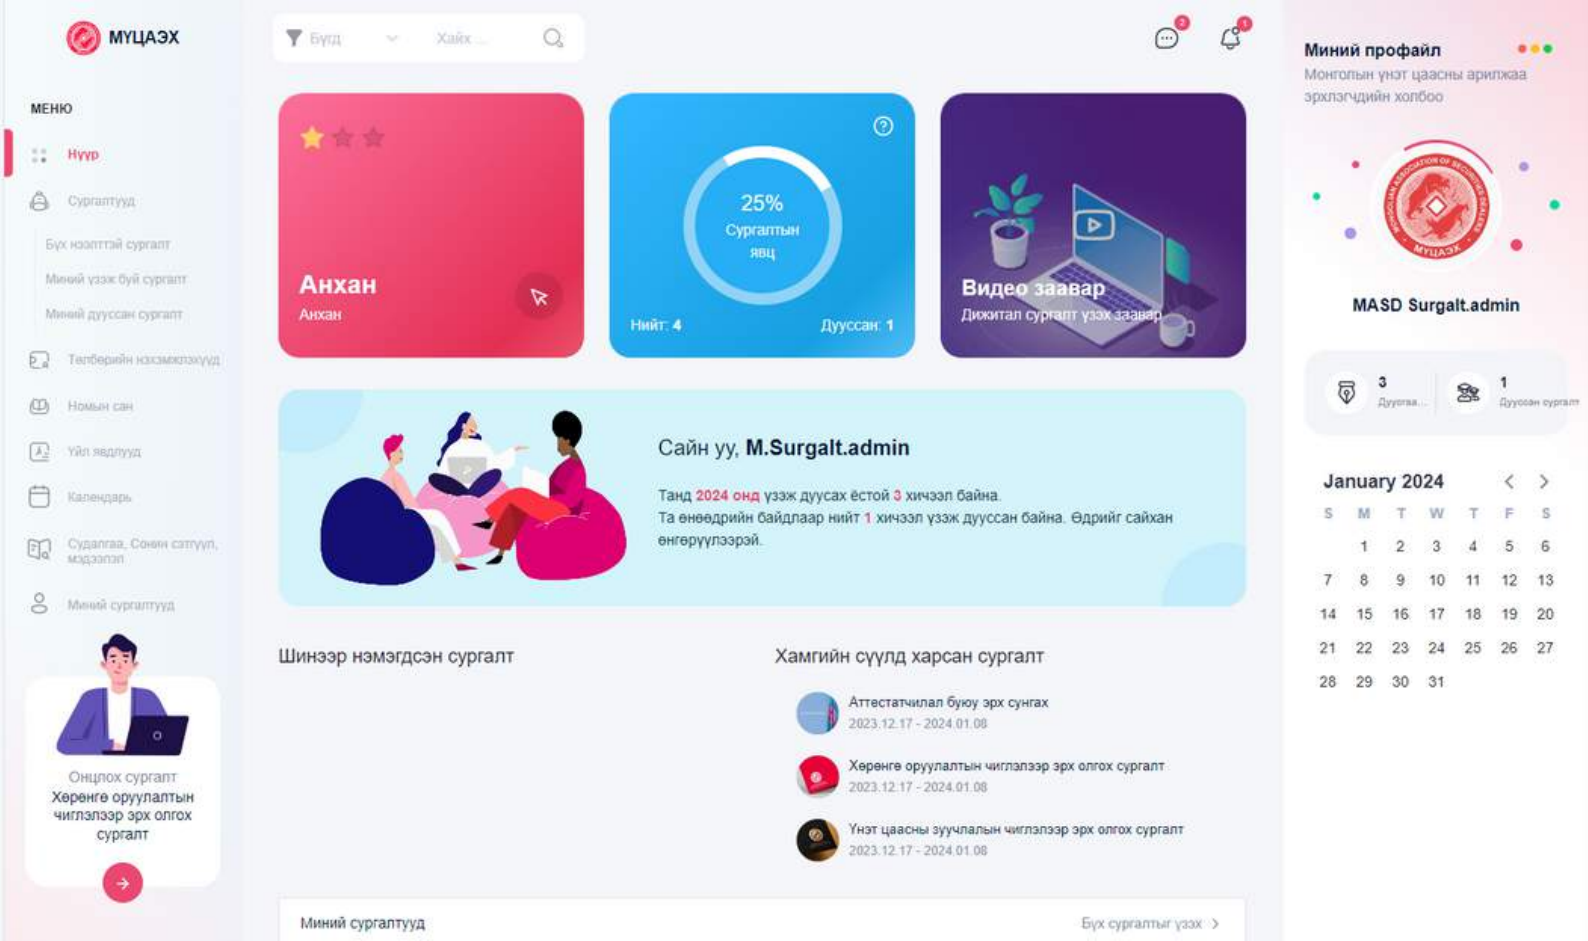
МҮЦАЭХ

МЕНЮ

Нүүр

Сургалтууд

Бүх нээлттэй сургалт

Миний үзэж буй сургалт

Миний дууссан сургалт

Төлбөрийн нэхэмжлэхүүд

Номын сан

Үйл явдлууд

Календарь

Судалгаа, Сонин сэтгүүл, мэдээлэл

Миний сургалтууд

Онцлох сургалт
Хөрөнгө оруулалтын чиглэлээр эрх олгох сургалт

Бүгд

Хайх ...

2

1

Анхан
Анхан

25%
Сургалтын явц

Нийт: 4

Дууссан: 1

Видео заавар
Дижитал сургалт үзэх заавар

Сайн уу, M.Surgalt.admin

Танд 2024 онд үзэж дуусах ёстой 3 хичээл байна.
Та өнөөдрийн байдлаар нийт 1 хичээл үзэж дууссан байна. Өдрийг сайхан өнгөрүүлээрэй.

Шинээр нэмэгдсэн сургалт

Хамгийн сүүлд харсан сургалт

Аттестатчилал буюу эрх сунгах
2023.12.17 - 2024.01.08

Хөрөнгө оруулалтын чиглэлээр эрх олгох сургалт
2023.12.17 - 2024.01.08

Үнэт цаасны зуучлалын чиглэлээр эрх олгох сургалт
2023.12.17 - 2024.01.08

Миний сургалтууд

Бүх сургалтыг үзэх

Миний профайл
Монголын үнэт цаасны арилжаа эрхлэгчдийн холбоо

МҮЦАЭХ

MASD Surgalt.admin

3
Дуусаа...

1
Дууссан сургалт

January 2024

| S | M | T | W | T | F | S |
|---|---|---|---|---|---|---|
| | 1 | 2 | 3 | 4 | 5 | 6 |
| 7 | 8 | 9 | 10 | 11 | 12 | 13 |
| 14 | 15 | 16 | 17 | 18 | 19 | 20 |
| 21 | 22 | 23 | 24 | 25 | 26 | 27 |
| 28 | 29 | 30 | 31 | | | |